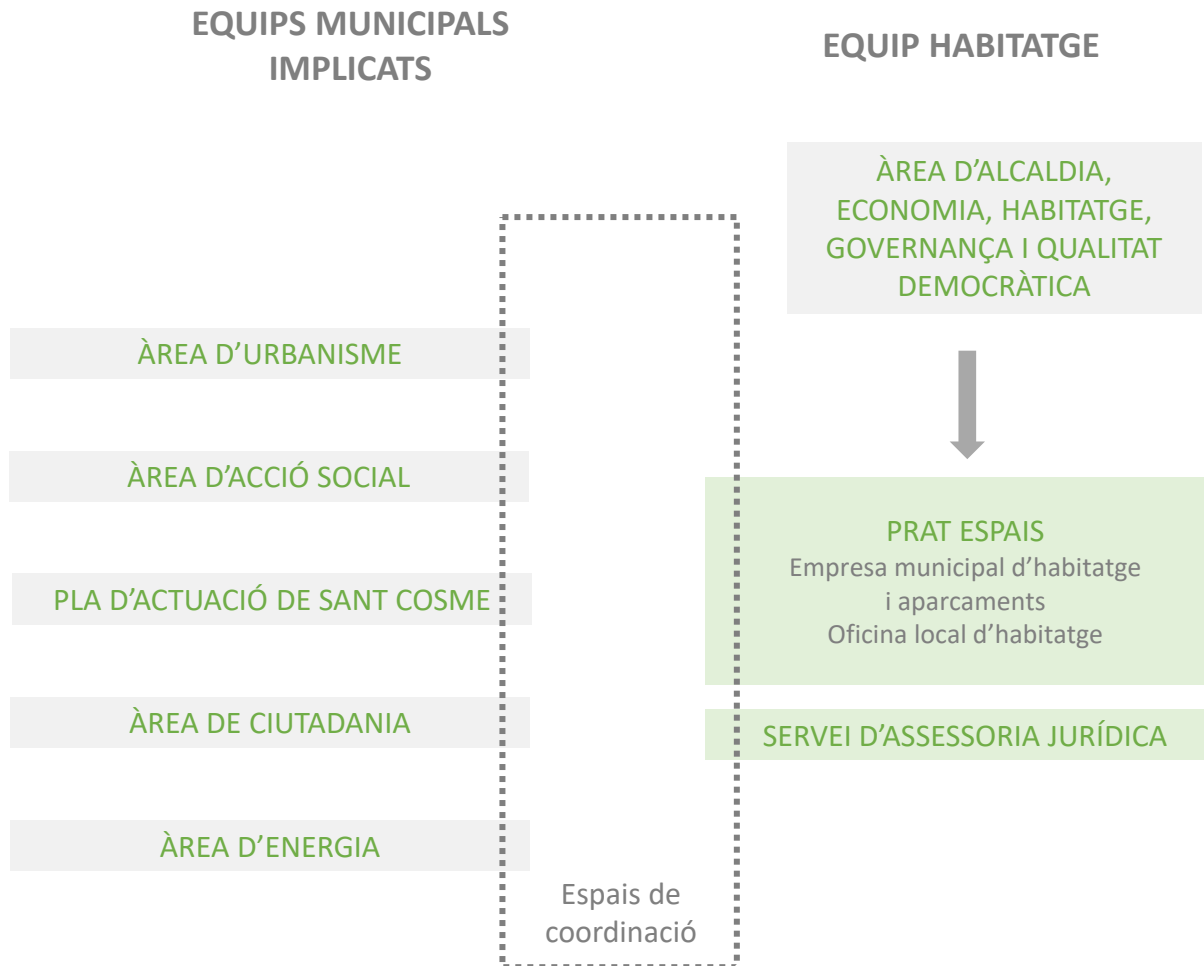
EQUIPS MUNICIPALS IMPLICATS

EQUIP HABITATGE

ÀREA D'ALCALDIA, ECONOMIA, HABITATGE, GOVERNANÇA I QUALITAT DEMOCRÀTICA

ÀREA D'URBANISME

ÀREA D'ACCIÓ SOCIAL

PLA D'ACTUACIÓ DE SANT COSME

ÀREA DE CIUTADANIA

ÀREA D'ENERGIA

PRAT ESPAIS
Empresa municipal d'habitatge i aparcaments
Oficina local d'habitatge

SERVEI D'ASSESSORIA JURÍDICA

Espais de coordinació